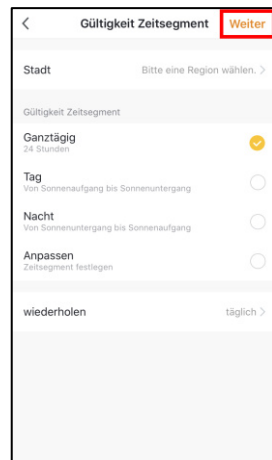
<
Gültigkeit Zeitsegment
Weiter

Stadt
Bitte eine Region wählen. >

Gültigkeit Zeitsegment

Ganztägig
24 Stunden

Tag
Von Sonnenaufgang bis Sonnenuntergang

Nacht
Von Sonnenuntergang bis Sonnenaufgang

Anpassen
Zeitsegment festlegen

wiederholen
täglich >